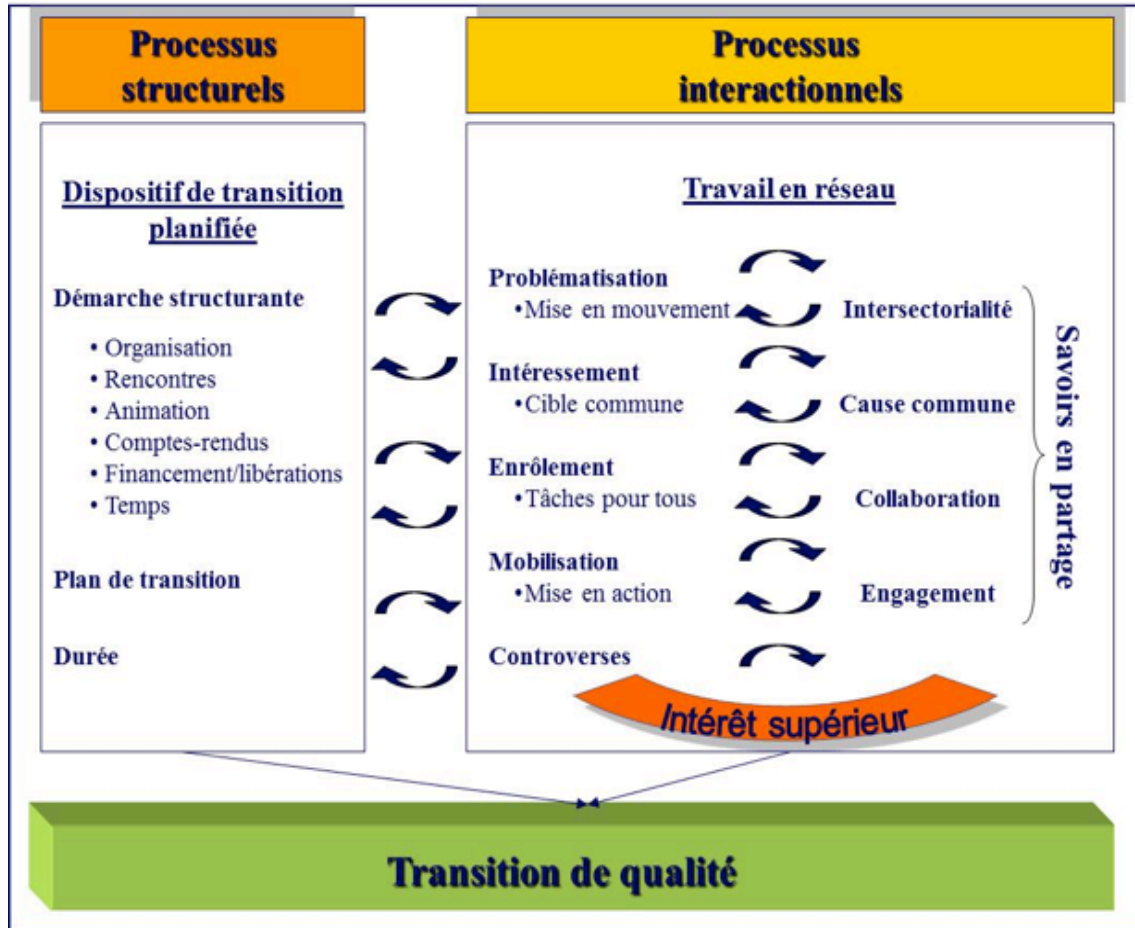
Processus structurels

Processus interactionnels

Dispositif de transition planifiée

Démarche structurante

• Organisation
• Rencontres
• Animation
• Comptes-rendus
• Financement/libérations
• Temps

Plan de transition

Durée

Travail en réseau

Problématisation
•Mise en mouvement

Intersectorialité

Intéressement
•Cible commune

Cause commune

Enrôlement
•Tâches pour tous

Collaboration

Mobilisation
•Mise en action

Engagement

Controverses

Savoirs en partage

Intérêt supérieur

Transition de qualité